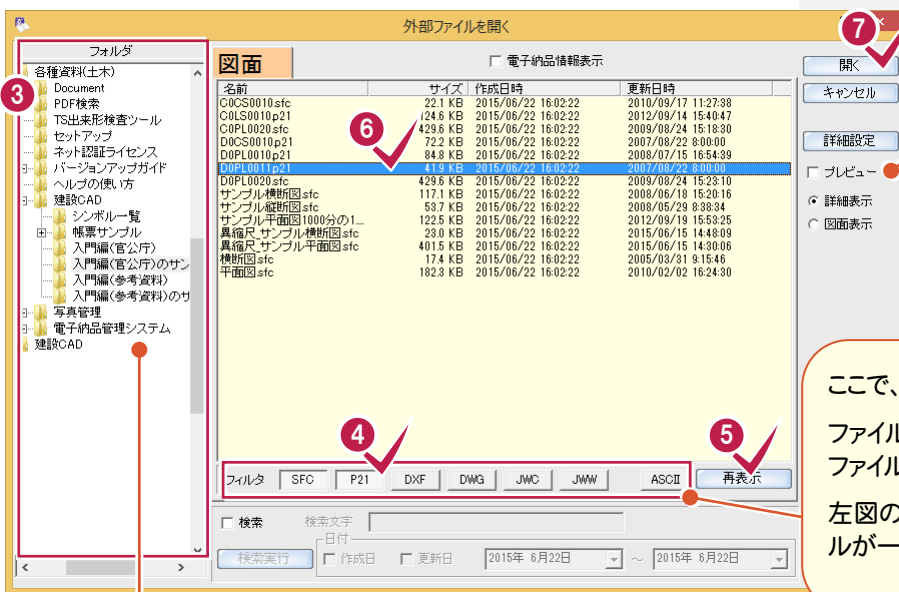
外部ファイルを開く

フォルダ
各種資料(土木)
Document
PDF検索
TS出来形検査ツール
セットアップ
ネット認証ライセンス
バージョンアップガイド
ヘルプの使い方
建設CAD
シンボル一覧
帳票サンプル
入門編(官公庁)
入門編(官公庁)のサン
入門編(参考資料)
入門編(参考資料)のサ
写真管理
電子納品管理システム
建設CAD

3

図面

電子納品情報表示

| 名前 | サイズ | 作成日時 | 更新日時 |
|---|---|---|---|
| C0CS0010.sfc | 22.1 KB | 2015/06/22 16:02:22 | 2010/09/17 11:27:38 |
| C0LS0010p21 | 124.6 KB | 2015/06/22 16:02:22 | 2012/09/14 15:40:47 |
| C0PL0020.sfc | 429.6 KB | 2015/06/22 16:02:22 | 2009/08/24 15:18:30 |
| D0CS0010p21 | 72.2 KB | 2015/06/22 16:02:22 | 2007/08/22 8:00:00 |
| D0PL0010p21 | 84.8 KB | 2015/06/22 16:02:22 | 2008/07/15 16:54:39 |
| D0PL0011p21 | 41.9 KB | 2015/06/22 16:02:22 | 2007/08/22 8:00:00 |
| D0PL0020.sfc | 429.6 KB | 2015/06/22 16:02:22 | 2009/08/24 15:23:10 |
| サンプル横断図.sfc | 117.1 KB | 2015/06/22 16:02:22 | 2008/06/18 15:20:16 |
| サンプル縦断図.sfc | 53.7 KB | 2015/06/22 16:02:22 | 2008/05/29 8:38:34 |
| サンプル平面図1000分の1... | 122.5 KB | 2015/06/22 16:02:22 | 2012/09/19 15:53:25 |
| 異縮尺_サンプル横断図.sfc | 23.0 KB | 2015/06/22 16:02:22 | 2015/06/15 14:48:09 |
| 異縮尺_サンプル平面図.sfc | 401.5 KB | 2015/06/22 16:02:22 | 2015/06/15 14:30:06 |
| 横断図.sfc | 17.4 KB | 2015/06/22 16:02:22 | 2005/03/31 9:15:46 |
| 平面図.sfc | 182.3 KB | 2015/06/22 16:02:22 | 2010/02/02 16:24:30 |

6

4 5

フィルタ SFC P21 DXF DWG JWC JWW ASCII 再表示

検索 検索文字
日付
検索実行 作成日 更新日 2015年 6月22日 ～ 2015年 6月22日

7
開く
キャンセル
詳細設定
プレビュー
詳細表示
図面表示

ここで、
ファイル
ファイル
左図の
ルが一